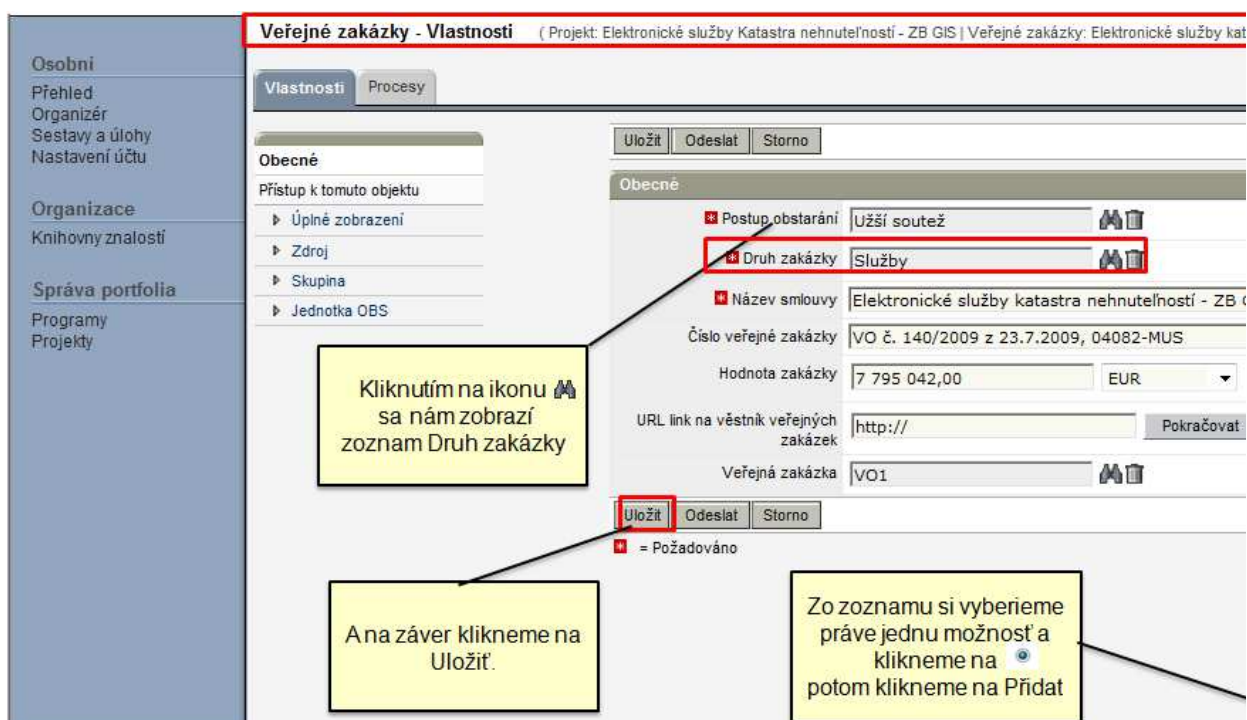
Veřejné zakázky - Vlastnosti ( Projekt: Elektronické služby Katastra nehnuteľností - ZB GIS | Veřejné zakázky: Elektronické služby kat

Osobni
Přehled
Organizér
Sestavy a úlohy
Nastavení účtu

Organizace
Knihovny znalostí

Správa portfolia
Programy
Projekty

Vlastnosti Procesy

Obecné
Přístup k tomuto objektu
Úplné zobrazení
Zdroj
Skupina
Jednotka OBS

Uložit Odeslat Storno

Obecné

Postup obstarání Užší soutež
Druh zakázky Služby
Název smlouvy Elektronické služby katastra nehnuteľností - ZB G
Číslo veřejné zakázky VO č. 140/2009 z 23.7.2009, 04082-MUS
Hodnota zakázky 7 795 042,00 EUR
URL link na věstník veřejných zakázek http:// Pokračovat
Veřejná zakázka VO1

Uložit Odeslat Storno

= Požadováno

Kliknutím na ikonu sa nám zobrazí zoznam Druh zakázky

A na záver klikneme na Uložiť.

Zo zoznamu si vyberieme práve jednu možnosť a klikneme na potom klikneme na Přidat